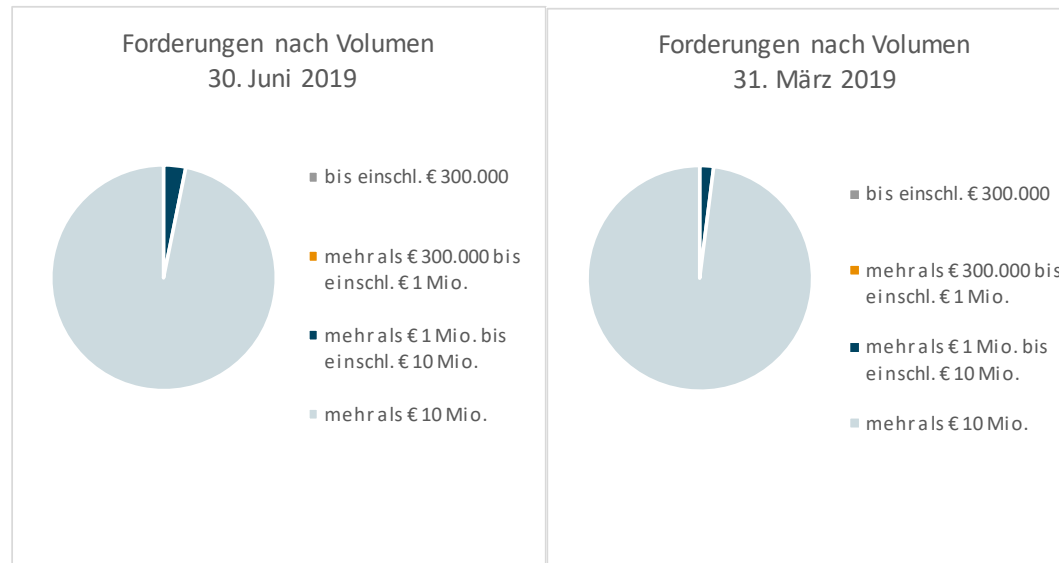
Forderungen nach Volumen
30. Juni 2019

bis einschl. € 300.000

mehr als € 300.000 bis einschl. € 1 Mio.

mehr als € 1 Mio. bis einschl. € 10 Mio.

mehr als € 10 Mio.

Forderungen nach Volumen
31. März 2019

bis einschl. € 300.000

mehr als € 300.000 bis einschl. € 1 Mio.

mehr als € 1 Mio. bis einschl. € 10 Mio.

mehr als € 10 Mio.